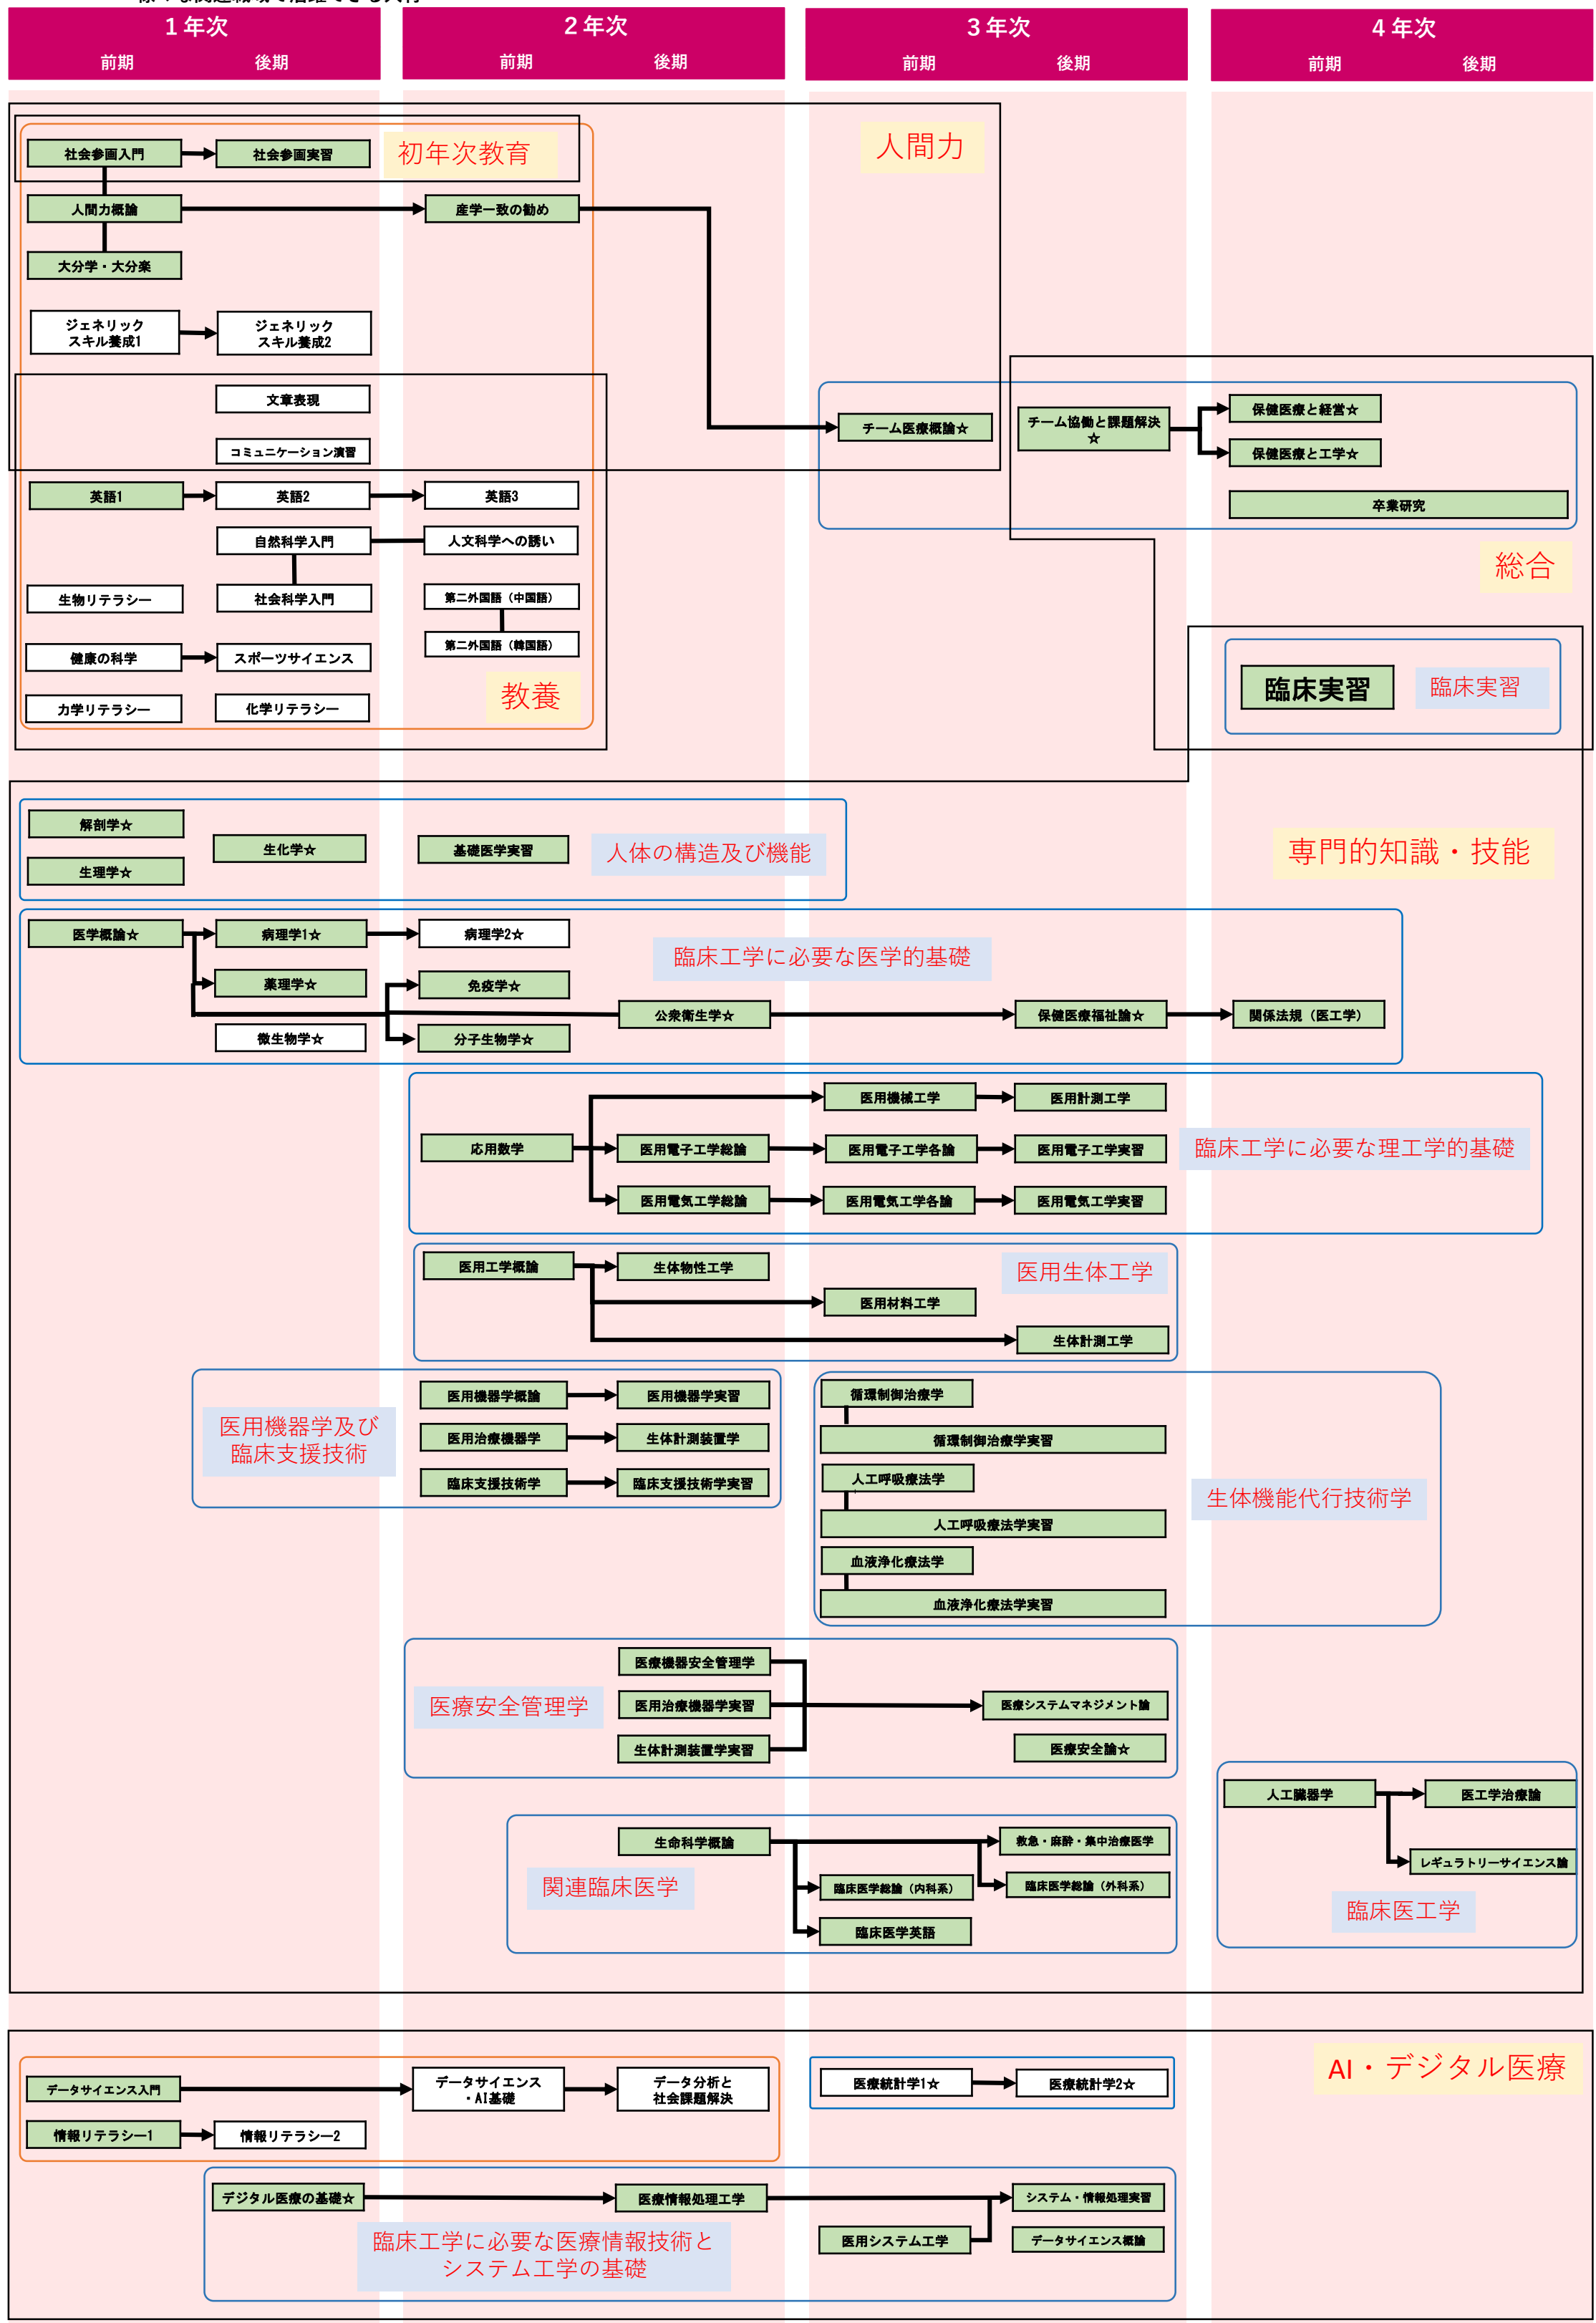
1 年次
前期 後期

2 年次
前期 後期

3 年次
前期 後期

4 年次
前期 後期

社会参画入門
社会参画実習
初年次教育
人間力
人間力概論
産学一致の勧め
大分学・大分楽
ジェネリックスキル養成1
ジェネリックスキル養成2
文章表現
コミュニケーション演習
チーム医療概論☆
チーム協働と課題解決☆
保健医療と経営☆
保健医療と工学☆
卒業研究
総合
英語1
英語2
英語3
自然科学入門
人文科学への誘い
生物リテラシー
社会科学入門
第二外国語（中国語）
第二外国語（韓国語）
健康の科学
スポーツサイエンス
力学リテラシー
化学リテラシー
教養
臨床実習
臨床実習

解剖学☆
生理学☆
生化学☆
基礎医学実習
人体の構造及び機能
専門的知識・技能
医学概論☆
病理学1☆
病理学2☆
臨床工学に必要な医学的基礎
薬理学☆
免疫学☆
公衆衛生学☆
保健医療福祉論☆
関係法規（医工学）
微生物学☆
分子生物学☆

医用機械工学
医用計測工学
応用数学
医用電子工学総論
医用電子工学各論
医用電子工学実習
臨床工学に必要な理工学的基礎
医用電気工学総論
医用電気工学各論
医用電気工学実習

医用工学概論
生体物性工学
医用生体工学
医用材料工学
生体計測工学

医用機器学及び臨床支援技術
医用機器学概論
医用機器学実習
医用治療機器学
生体計測装置学
臨床支援技術学
臨床支援技術学実習
循環制御治療学
循環制御治療学実習
人工呼吸療法学
人工呼吸療法学実習
血液浄化療法学
血液浄化療法学実習
生体機能代行技術学

医療安全管理学
医療機器安全管理学
医用治療機器学実習
生体計測装置学実習
医療システムマネジメント論
医療安全論☆
人工臓器学
医工学治療論
レギュラトリーサイエンス論
臨床医工学

生命科学概論
救急・麻酔・集中治療医学
関連臨床医学
臨床医学総論（内科系）
臨床医学総論（外科系）
臨床医学英語

データサイエンス入門
データサイエンス・AI基礎
データ分析と社会課題解決
医療統計学1☆
医療統計学2☆
AI・デジタル医療
情報リテラシー1
情報リテラシー2
デジタル医療の基礎☆
医療情報処理工学
システム・情報処理実習
臨床工学に必要な医療情報技術とシステム工学の基礎
医用システム工学
データサイエンス概論